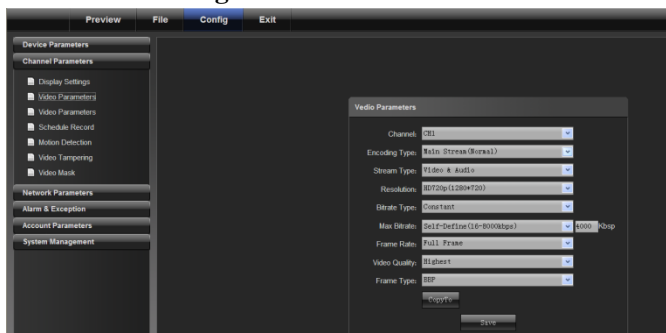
Preview File Config Exit

Device Parameters
Channel Parameters
Display Settings
Video Parameters
Video Parameters
Schedule Record
Motion Detection
Video Tampering
Video Mask
Network Parameters
Alarm & Exception
Account Parameters
System Management

Vedio Parameters

Channel: CH1
Encoding Type: Main Stream(Normal)
Stream Type: Video & Audio
Resolution: HD720p(1280*720)
Bitrate Type: Constant
Max Bitrate: Self-Define(16-8000Kbps) 4000 Kbsp
Frame Rate: Full Frame
Video Quality: Highest
Frame Type: BBP
Copy To
Save